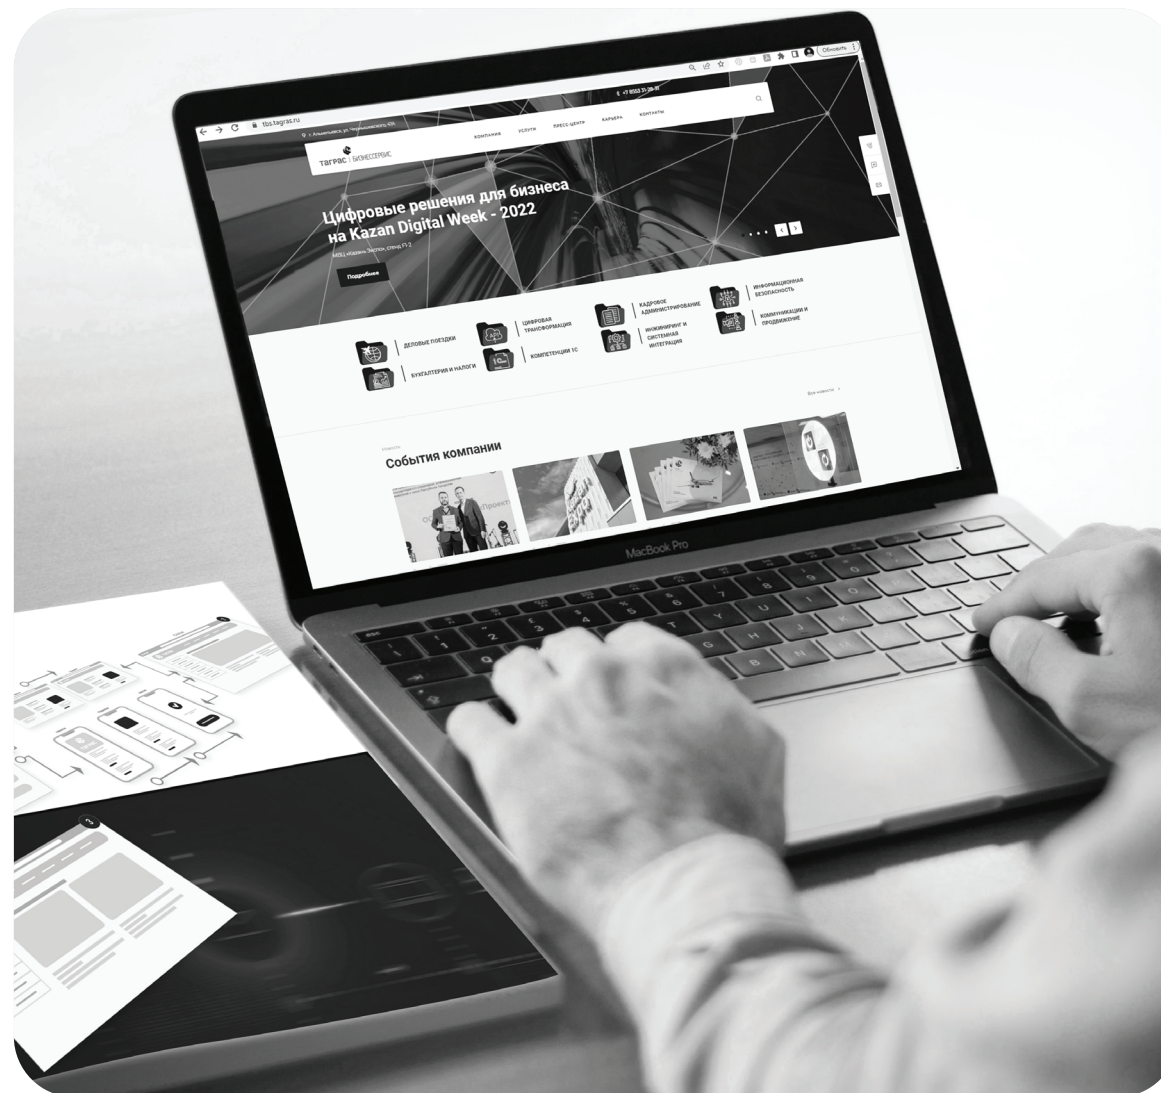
tbs.tagras.ru

Обновить

г. Альметьевск, ул. Чернышевского, 43А

+7 8553 31-26-31

ТАГРАС | БИЗНЕССЕРВИС

КОМПАНИЯ УСЛУГИ ПРЕСС-ЦЕНТР КАРЬЕРА КОНТАКТЫ

Цифровые решения для бизнеса на Kazan Digital Week - 2022

МВЦ «Казань Экспо», стенд F1-2

Подробнее

ДЕЛОВЫЕ ПОЕЗДКИ

БУХГАЛТЕРИЯ И НАЛОГИ

ЦИФРОВАЯ ТРАНСФОРМАЦИЯ

КОМПЕТЕНЦИИ 1С

КАДРОВОЕ АДМИНИСТРИРОВАНИЕ

ИНЖИНИРИНГ И СИСТЕМНАЯ ИНТЕГРАЦИЯ

ИНФОРМАЦИОННАЯ БЕЗОПАСНОСТЬ

КОММУНИКАЦИИ И ПРОДВИЖЕНИЕ

Все новости

События компании

MacBook Pro